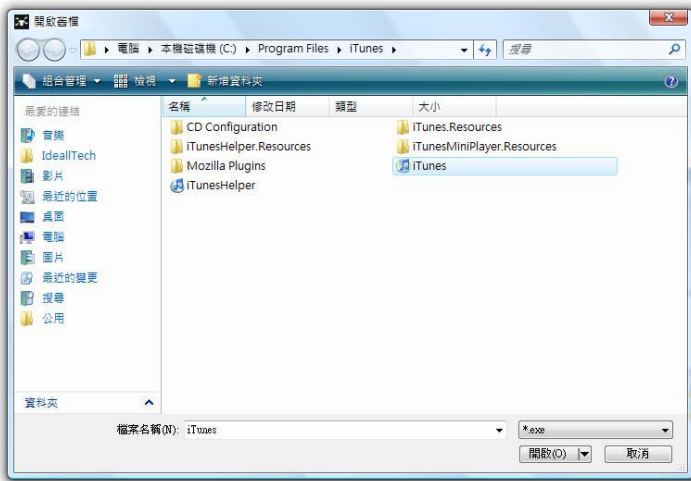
開啟舊檔

▸ 電腦 ▸ 本機磁碟機 (C:) ▸ Program Files ▸ iTunes ▸

搜尋

組合管理 ▾ 檢視 ▾ 新增資料夾

最愛的連結
音樂
IdeallTech
影片
最近的位置
桌面
電腦
圖片
最近的變更
搜尋
公用

資料夾

| 名稱 | 修改日期 | 類型 | 大小 |
|---|---|---|---|

CD Configuration
iTunesHelper.Resources
Mozilla Plugins
iTunesHelper
iTunes.Resources
iTunesMiniPlayer.Resources
iTunes

檔案名稱(N): iTunes

*.exe

開啟(O)

取消